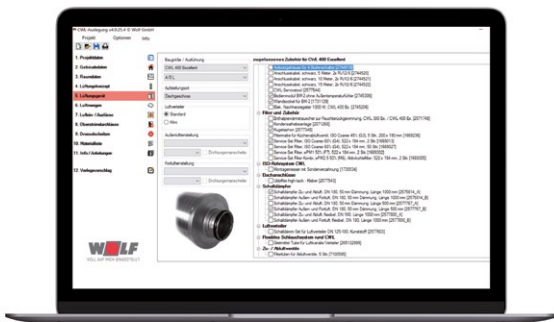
CWL Auslegung v4.0 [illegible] Wolf GmbH

Projekt Optionen Info

1. Projektdaten
2. Gebäudedaten
3. Raumdaten
4. Lüftungsgeräte
5. Lüftungsgerät
6. Leitungen
7. Luftein- / Auslässe
8. Überströmdurchlässe
9. Brandschutzklappen
10. Materialien
11. Info / Meldungen
12. Vorlagenvorschlag

Baugröße / Ausführung
CWL 400 Excellent
4/0L
Aufstellungsort
Dachgeschoss
Luftverteiler
Standard
Mini
Außenluftansaugung
Fortluftanordnung

zugehörendes Zubehör für CWL 400 Excellent

Filter und Zubehör
EG-Hydrosystem CWL
Erdwärmetauscher
Schalldämpfer
Luftverteiler
Flexibles Schlauchsystem rund CWL
Zu- / Abluftventile

WOLF